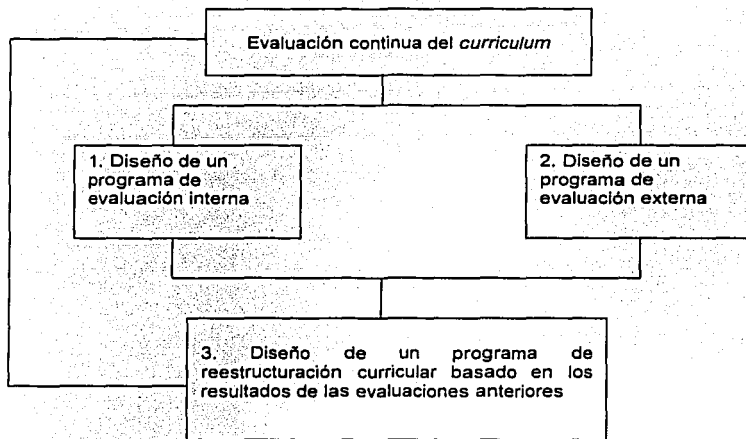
Evaluación continua del *curriculum*

1. Diseño de un programa de evaluación interna

2. Diseño de un programa de evaluación externa

3. Diseño de un programa de reestructuración curricular basado en los resultados de las evaluaciones anteriores